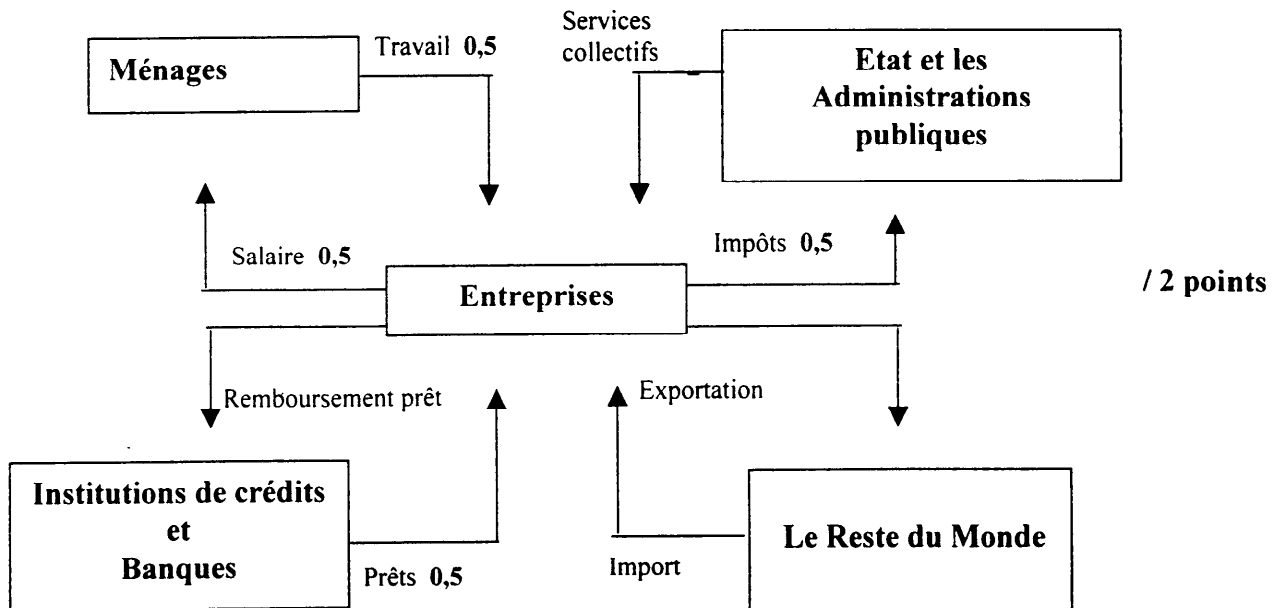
Ménages

Travail **0,5**

Services collectifs

Etat et les Administrations publiques

Salaire **0,5**

Impôts **0,5**

Entreprises

/ 2 points

Remboursement prêt

Exportation

Institutions de crédits et Banques

Prêts **0,5**

Import

Le Reste du Monde